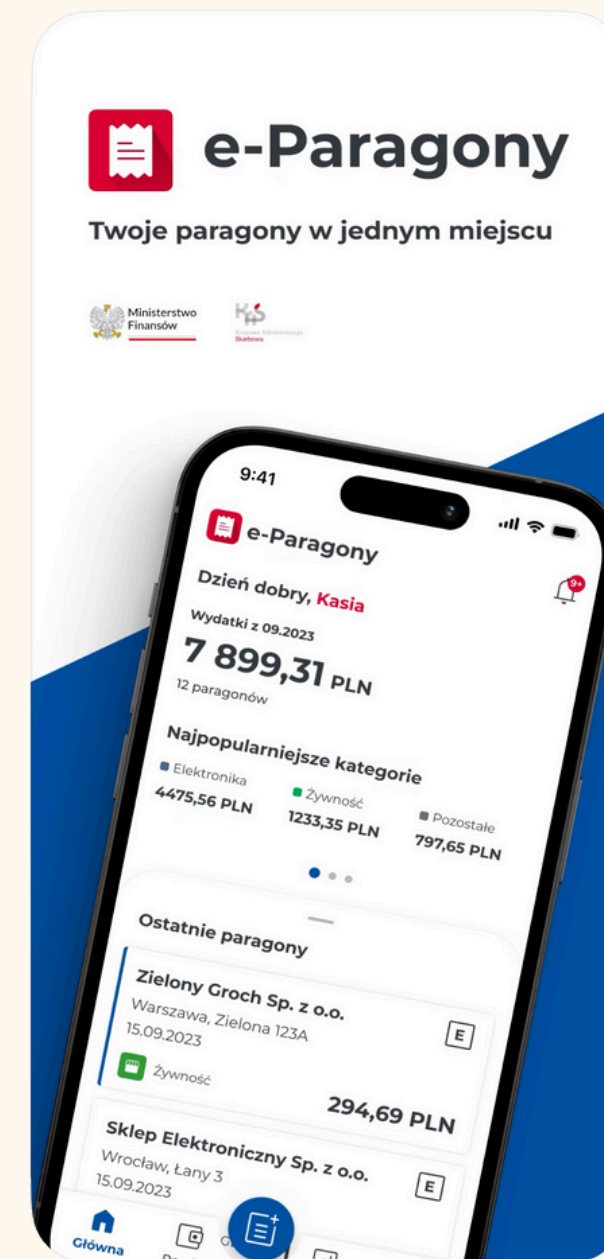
e-Paragony

Twoje paragony w jednym miejscu

Ministerstwo Finansów

Krajowa Administracja Skarbowa

9:41

e-Paragony

Dzień dobry, Kasia

9+

Wydatki z 09.2023

7 899,31 PLN

12 paragonów

Najpopularniejsze kategorie

Elektronika
4475,56 PLN

Żywność
1233,35 PLN

Pozostałe
797,65 PLN

Ostatnie paragony

Zielony Groch Sp. z o.o.
Warszawa, Zielona 123A
15.09.2023
E
Żywność
294,69 PLN

Sklep Elektroniczny Sp. z o.o.
Wrocław, Łany 3
15.09.2023
E

Główna
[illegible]